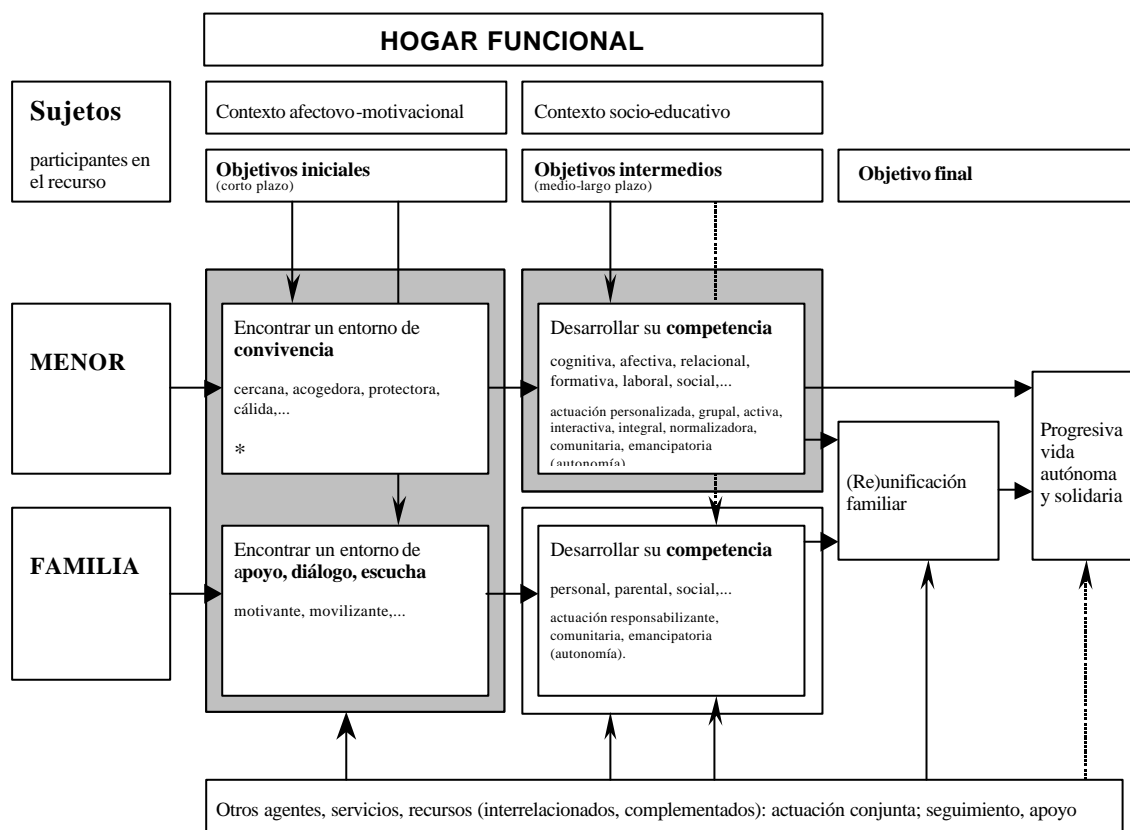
HOGAR FUNCIONAL

Sujetos

participantes en el recurso

Contexto afectovo-motivacional

Contexto socio-educativo

Objetivos iniciales
(corto plazo)

Objetivos intermedios
(medio-largo plazo)

Objetivo final

MENOR

Encontrar un entorno de **convivencia**

cercana, acogedora, protectora, cálida,...

*

Desarrollar su **competencia**

cognitiva, afectiva, relacional, formativa, laboral, social,...

actuación personalizada, grupal, activa, interactiva, integral, normalizadora, comunitaria, emancipatoria (autonomía)

(Re)unificación familiar

Progresiva vida autónoma y solidaria

FAMILIA

Encontrar un entorno de a**poyo, diálogo, escucha**

motivante, movilizante,...

Desarrollar su **competencia**

personal, parental, social,...

actuación responsabilizante, comunitaria, emancipatoria (autonomía).

Otros agentes, servicios, recursos (interrelacionados, complementados): actuación conjunta; seguimiento, apoyo